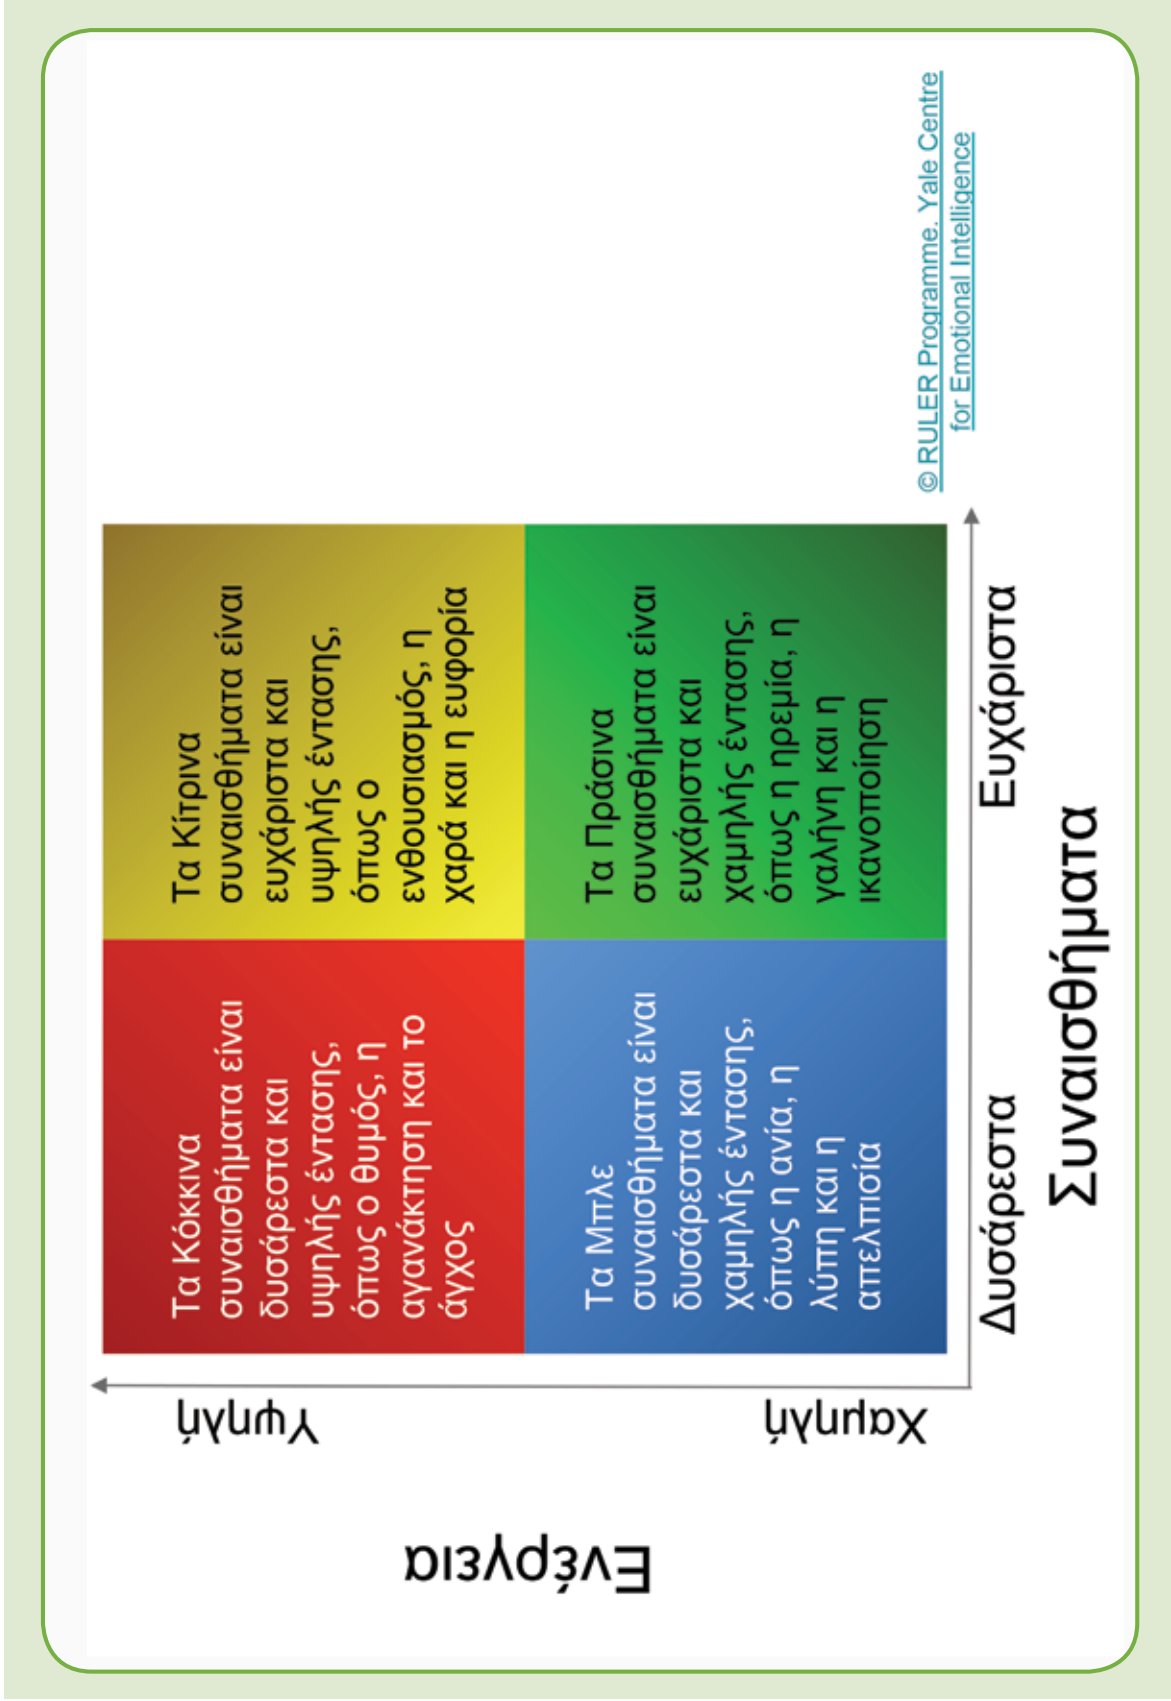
Ενέργεια

Υψηλή

Χαμηλή

Τα Κόκκινα συναισθήματα είναι δυσάρεστα και υψηλής έντασης, όπως ο θυμός, η αγανάκτηση και το άγχος

Τα Κίτρινα συναισθήματα είναι ευχάριστα και υψηλής έντασης, όπως ο ενθουσιασμός, η χαρά και η ευφορία

Τα Μπλε συναισθήματα είναι δυσάρεστα και χαμηλής έντασης, όπως η ανία, η λύπη και η απελπισία

Τα Πράσινα συναισθήματα είναι ευχάριστα και χαμηλής έντασης, όπως η ηρεμία, η γαλήνη και η ικανοποίηση

Δυσάρεστα

Ευχάριστα

Συναισθήματα

© RULER Programme. Yale Centre for Emotional Intelligence